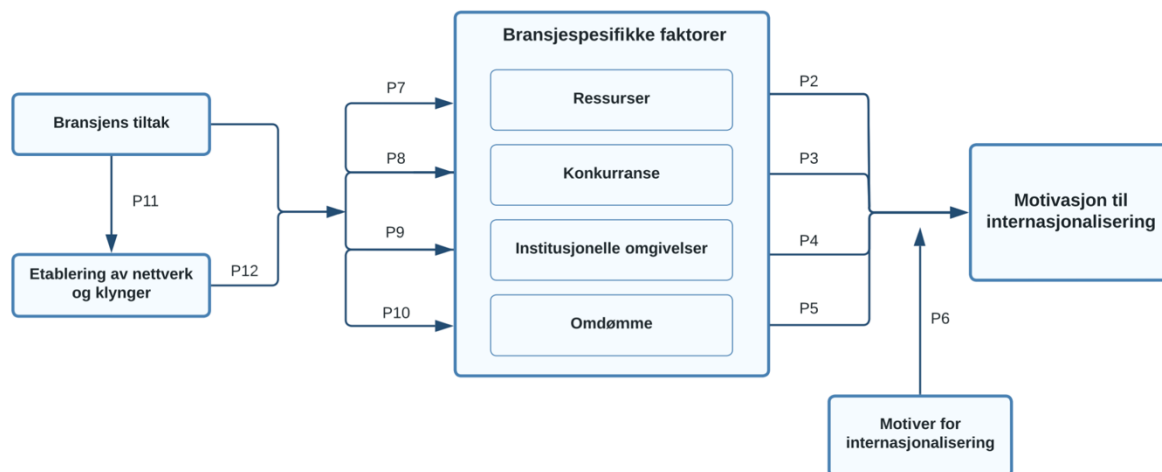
Bransjens tiltak

P11

Etablering av nettverk og klynger

P12

P7

P8

P9

P10

Bransjespesifikke faktorer

Ressurser

Konkurranse

Institusjonelle omgivelser

Omdømme

P2

P3

P4

P5

Motivasjon til internasjonalisering

P6

Motiver for internasjonalisering